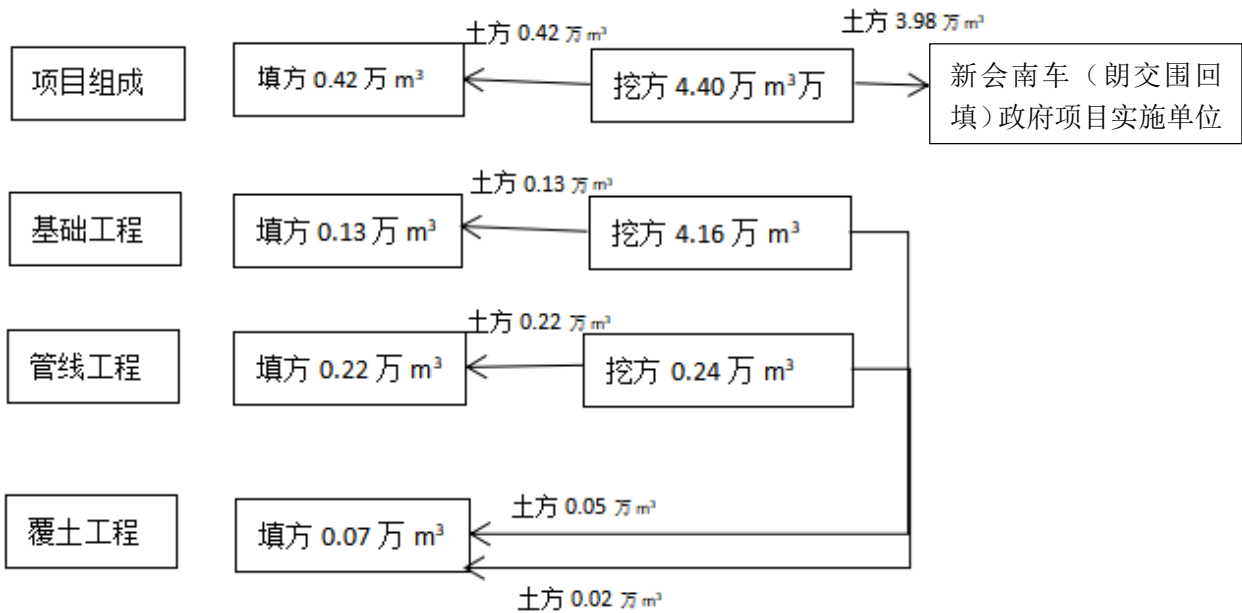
土方 0.42 万 $m^3$

土方 3.98 万 $m^3$

项目组成

填方 0.42 万 $m^3$

挖方 4.40 万 $m^3$万

新会南车（朗交围回填）政府项目实施单位

土方 0.13 万 $m^3$

基础工程

填方 0.13 万 $m^3$

挖方 4.16 万 $m^3$

土方 0.22 万 $m^3$

管线工程

填方 0.22 万 $m^3$

挖方 0.24 万 $m^3$

土方 0.05 万 $m^3$

覆土工程

填方 0.07 万 $m^3$

土方 0.02 万 $m^3$